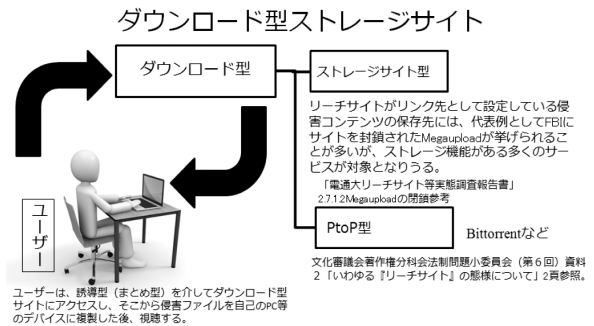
ダウンロード型ストレージサイト

ダウンロード型

ストレージサイト型

リーチサイトがリンク先として設定している侵害コンテンツの保存先には、代表例としてFBIにサイトを封鎖されたMegauploadが挙げられることが多いが、ストレージ機能がある多くのサービスが対象となりうる。

「電通大リーチサイト等実態調査報告書」
2.7.1.2 Megauploadの閉鎖参考

PtoP型

Bittorrentなど

ユーザー

文化審議会著作権分科会法制問題小委員会（第６回）資料２「いわゆる『リーチサイト』の態様について」２頁参照。

ユーザーは、誘導型（まとめ型）を介してダウンロード型サイトにアクセスし、そこから侵害ファイルを自己のPC等のデバイスに複製した後、視聴する。